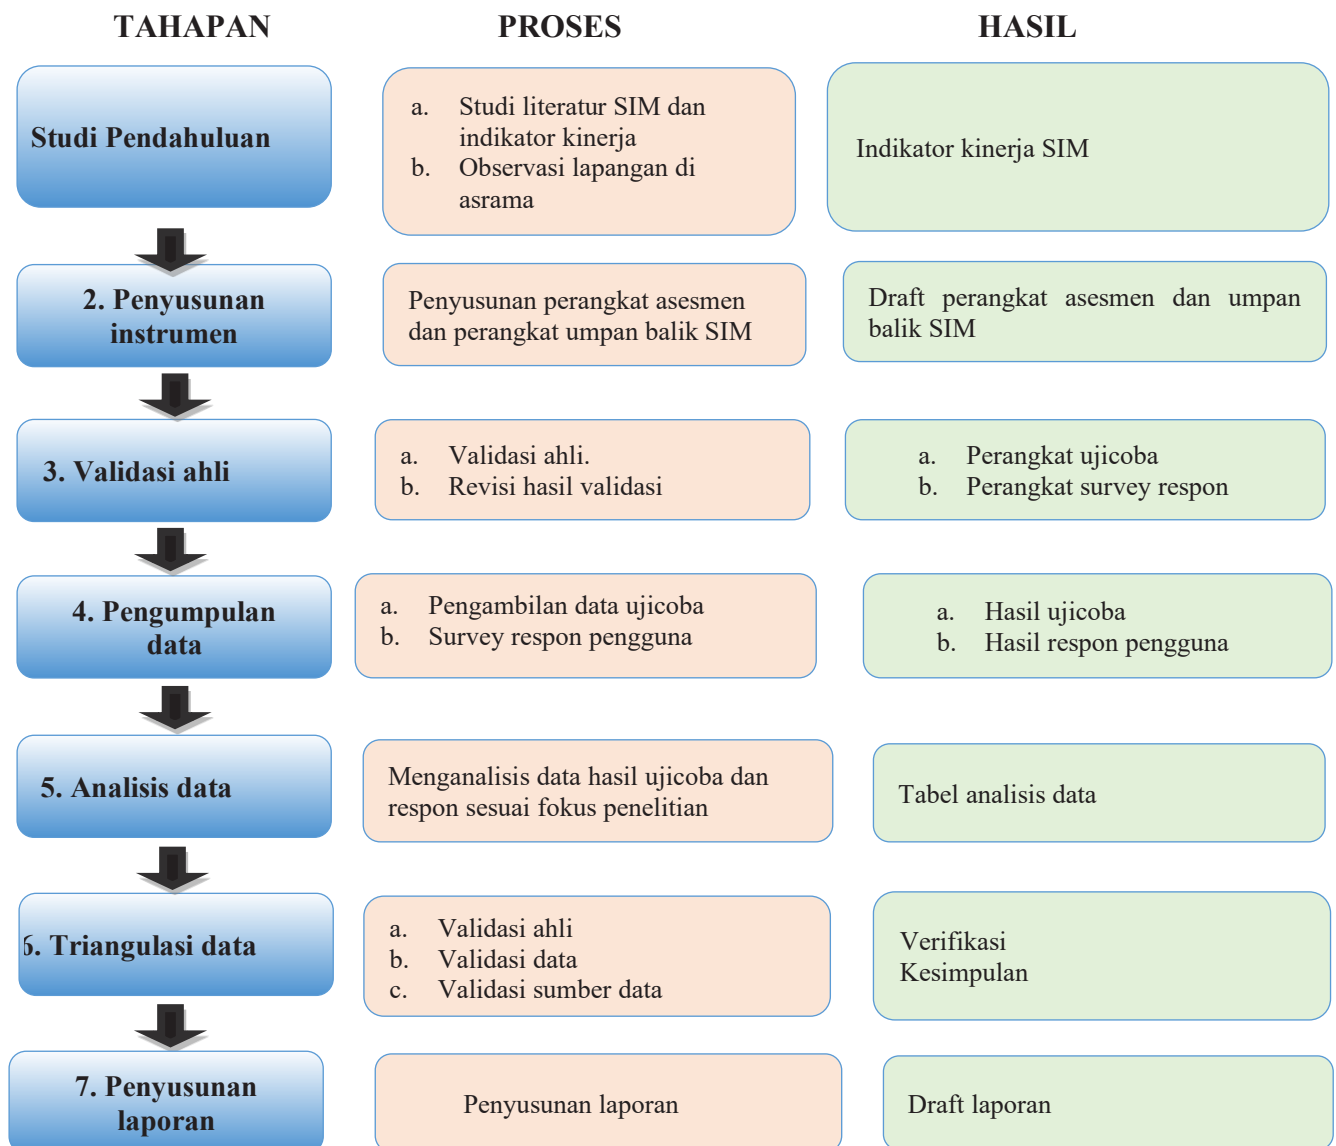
TAHAPAN

PROSES

HASIL

Studi Pendahuluan

a. Studi literatur SIM dan indikator kinerja
b. Observasi lapangan di asrama

Indikator kinerja SIM

2. Penyusunan instrumen

Penyusunan perangkat asesmen dan perangkat umpan balik SIM

Draft perangkat asesmen dan umpan balik SIM

3. Validasi ahli

a. Validasi ahli.
b. Revisi hasil validasi

a. Perangkat ujicoba
b. Perangkat survey respon

4. Pengumpulan data

a. Pengambilan data ujicoba
b. Survey respon pengguna

a. Hasil ujicoba
b. Hasil respon pengguna

5. Analisis data

Menganalisis data hasil ujicoba dan respon sesuai fokus penelitian

Tabel analisis data

6. Triangulasi data

a. Validasi ahli
b. Validasi data
c. Validasi sumber data

Verifikasi
Kesimpulan

7. Penyusunan laporan

Penyusunan laporan

Draft laporan